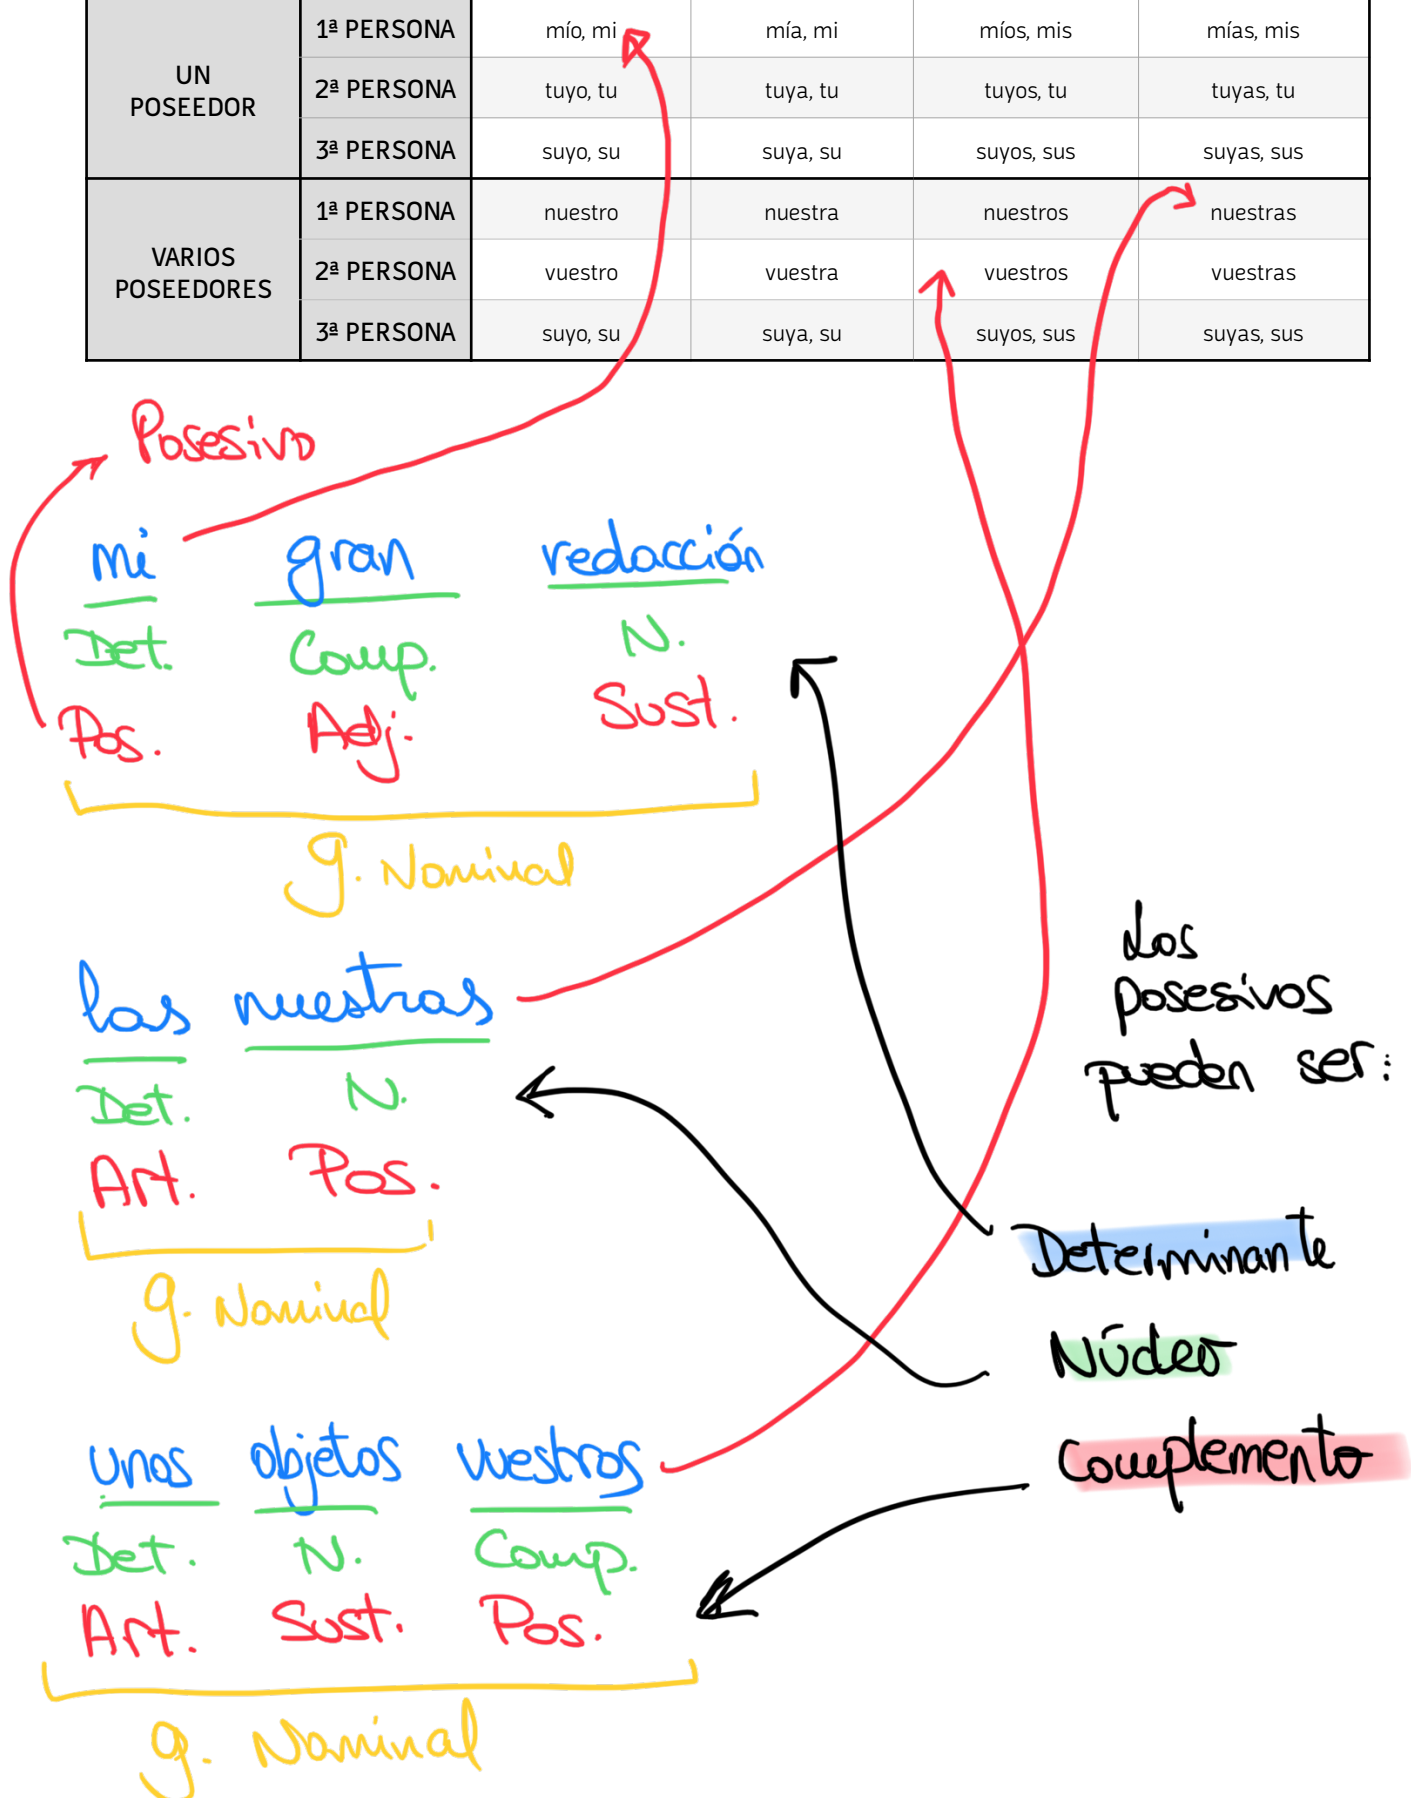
| UN POSEEDOR | 1ª PERSONA | mío, mi | mía, mi | míos, mis | mías, mis |
|---|---|---|---|---|---|
| | 2ª PERSONA | tuyo, tu | tuya, tu | tuyos, tu | tuyas, tu |
| | 3ª PERSONA | suyo, su | suya, su | suyos, sus | suyas, sus |
| VARIOS POSEEDORES | 1ª PERSONA | nuestro | nuestra | nuestros | nuestras |
| | 2ª PERSONA | vuestro | vuestra | vuestros | vuestras |
| | 3ª PERSONA | suyo, su | suya, su | suyos, sus | suyas, sus |

Posesivo

mi gran redacción
Det. Comp. N.
Pos. Adj. Sust.
g. Nominal

las nuestras
Det. N.
Art. Pos.
g. Nominal

unos objetos vuestros
Det. N. Comp.
Art. Sust. Pos.
g. Nominal

Los posesivos pueden ser:
Determinante
Núcleo
Complemento